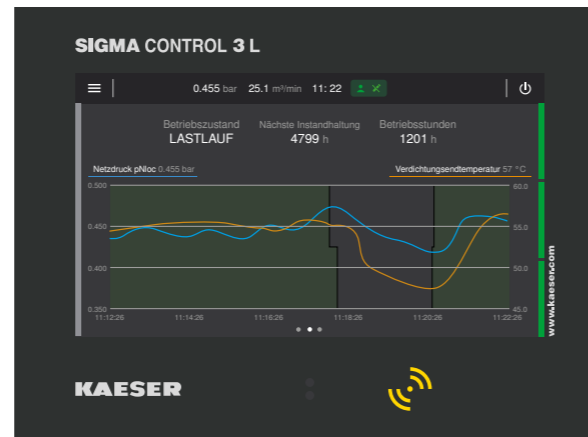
SIGMA CONTROL 3 L

0.455 bar 25.1 m³/min 11:22

Betriebszustand
LASTLAUF

Nächste Instandhaltung
4799 h

Betriebsstunden
1201 h

Netzdruck pNloc 0.455 bar

Verdichtungsendtemperatur 57 °C

0.500
0.450
0.400
0.350

60.0
55.0
50.0
45.0

11:12:26
11:14:26
11:16:26
11:18:26
11:20:26
11:22:26

www.kaeser.com

KAESER